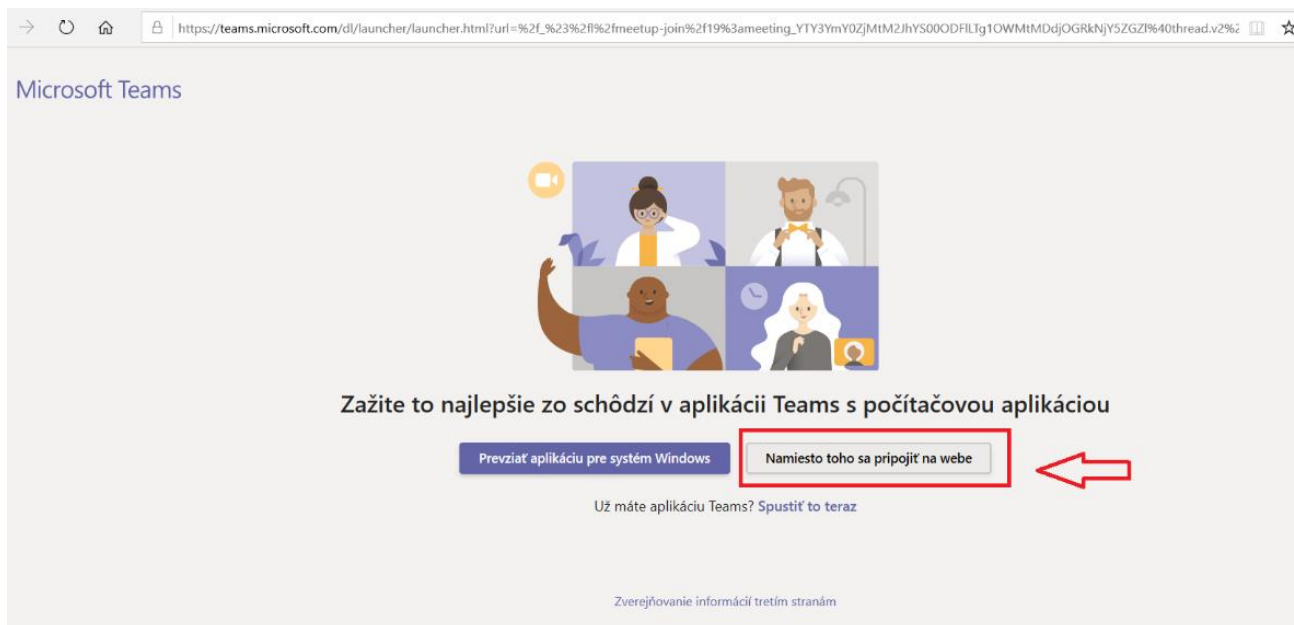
https://teams.microsoft.com/dl/launcher/launcher.html?url=%2f_%23%2fl%2fmeetup-join%2f19%3ameeting_YTY3YmY0ZjMtM2JhYS00ODFlLTg1OWMtMDdjOGRkNjY5ZGZl%40thread.v2%2

Microsoft Teams

Zažite to najlepšie zo schôdzí v aplikácii Teams s počítačovou aplikáciou

Prevziať aplikáciu pre systém Windows

Namiesto toho sa pripojiť na webe

Už máte aplikáciu Teams? Spustiť to teraz

Zverejňovanie informácií tretím stranám